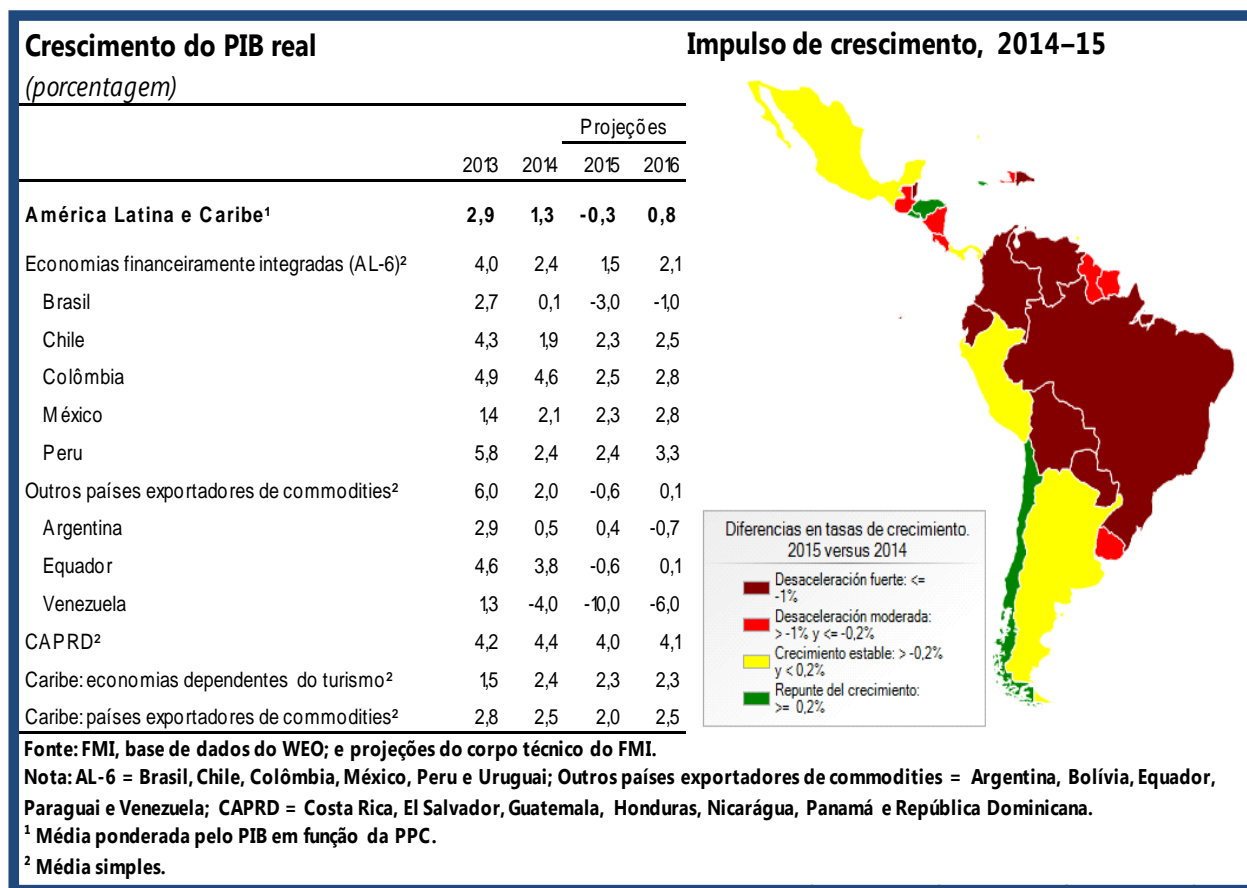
Crescimento do PIB real
(porcentagem)

| | 2013 | 2014 | Projeções 2015 | Projeções 2016 |
|---|---|---|---|---|
| América Latina e Caribe¹ | 2,9 | 1,3 | -0,3 | 0,8 |
| Economias financeiramente integradas (AL-6)² | 4,0 | 2,4 | 1,5 | 2,1 |
| Brasil | 2,7 | 0,1 | -3,0 | -1,0 |
| Chile | 4,3 | 1,9 | 2,3 | 2,5 |
| Colômbia | 4,9 | 4,6 | 2,5 | 2,8 |
| México | 1,4 | 2,1 | 2,3 | 2,8 |
| Peru | 5,8 | 2,4 | 2,4 | 3,3 |
| Outros países exportadores de commodities² | 6,0 | 2,0 | -0,6 | 0,1 |
| Argentina | 2,9 | 0,5 | 0,4 | -0,7 |
| Equador | 4,6 | 3,8 | -0,6 | 0,1 |
| Venezuela | 1,3 | -4,0 | -10,0 | -6,0 |
| CAPRD² | 4,2 | 4,4 | 4,0 | 4,1 |
| Caribe: economias dependentes do turismo² | 1,5 | 2,4 | 2,3 | 2,3 |
| Caribe: países exportadores de commodities² | 2,8 | 2,5 | 2,0 | 2,5 |

Impulso de crescimento, 2014–15

Diferencias en tasas de crecimiento. 2015 versus 2014
Desaceleración fuerte: <= -1%
Desaceleración moderada: > -1% y <= -0,2%
Crecimiento estable: > -0,2% y < 0,2%
Repunte del crecimiento: >= 0,2%

Fonte: FMI, base de dados do WEO; e projeções do corpo técnico do FMI.
Nota: AL-6 = Brasil, Chile, Colômbia, México, Peru e Uruguai; Outros países exportadores de commodities = Argentina, Bolívia, Equador, Paraguai e Venezuela; CAPRD = Costa Rica, El Salvador, Guatemala, Honduras, Nicarágua, Panamá e República Dominicana.
¹ Média ponderada pelo PIB em função da PPC.
² Média simples.